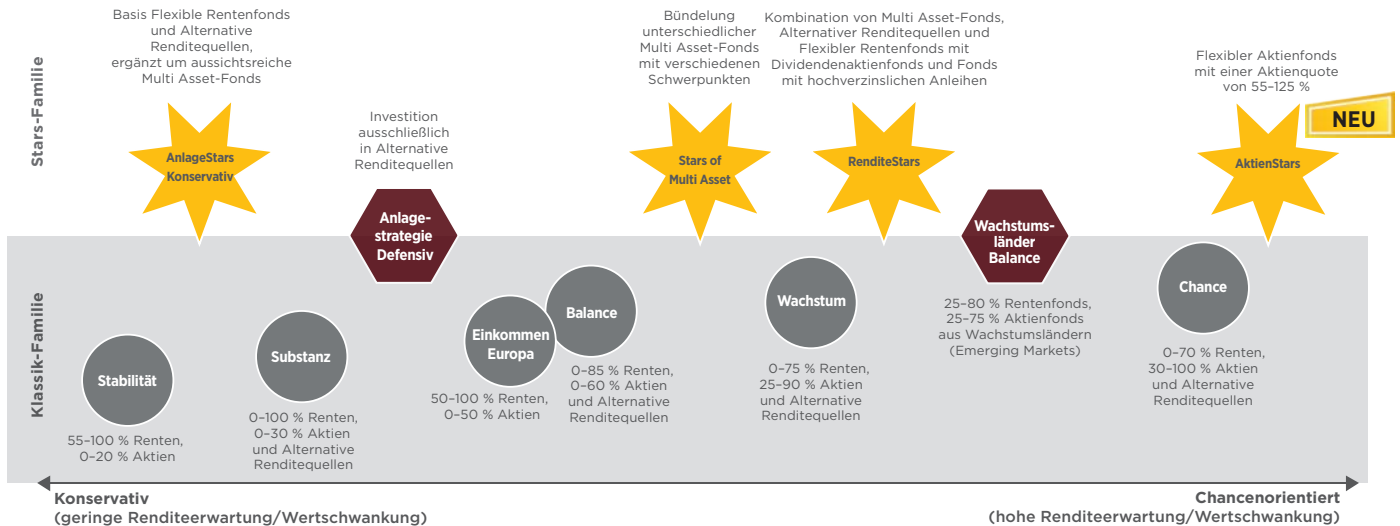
Stars-Familie

Basis Flexible Rentenfonds und Alternative Renditequellen, ergänzt um aussichtsreiche Multi Asset-Fonds

AnlageStars Konservativ

Investition ausschließlich in Alternative Renditequellen

Anlagestrategie Defensiv

Bündelung unterschiedlicher Multi Asset-Fonds mit verschiedenen Schwerpunkten

Stars of Multi Asset

Kombination von Multi Asset-Fonds, Alternativer Renditequellen und Flexibler Rentenfonds mit Dividendenaktienfonds und Fonds mit hochverzinslichen Anleihen

RenditeStars

Wachstumsländer Balance

Flexibler Aktienfonds mit einer Aktienquote von 55–125 %

NEU

AktienStars

Klassik-Familie

Stabilität

55–100 % Renten, 0–20 % Aktien

Substanz

0–100 % Renten, 0–30 % Aktien und Alternative Renditequellen

Einkommen Europa

50–100 % Renten, 0–50 % Aktien

Balance

0–85 % Renten, 0–60 % Aktien und Alternative Renditequellen

Wachstum

0–75 % Renten, 25–90 % Aktien und Alternative Renditequellen

25–80 % Rentenfonds, 25–75 % Aktienfonds aus Wachstumsländern (Emerging Markets)

Chance

0–70 % Renten, 30–100 % Aktien und Alternative Renditequellen

Konservativ (geringe Renditeerwartung/Wertschwankung)

Chancenorientiert (hohe Renditeerwartung/Wertschwankung)